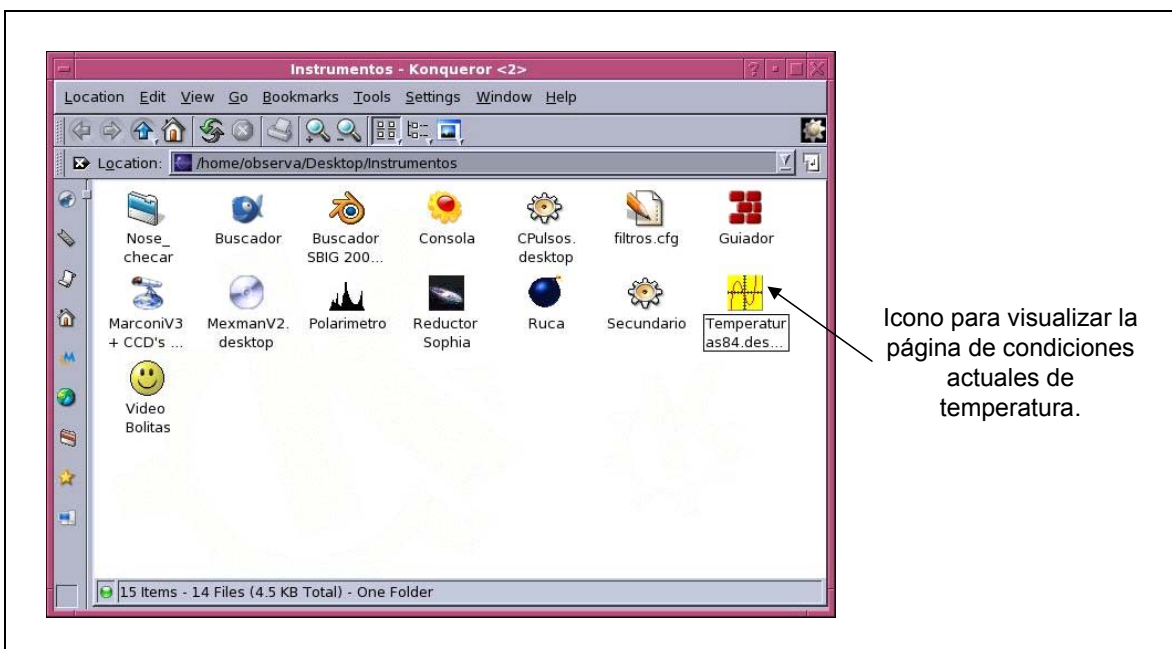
Instrumentos - Konqueror <2>

Location Edit View Go Bookmarks Tools Settings Window Help

Location: /home/observa/Desktop/Instrumentos

Nose_checar
Buscador
Buscador SBIG 200...
Consola
CPulsos.desktop
filtros.cfg
Guiador
MarconiV3 + CCD's ...
MexmanV2.desktop
Polarimetro
Reductor Sophia
Ruca
Secundario
Temperaturas84.des...
Video Bolitas

15 Items - 14 Files (4.5 KB Total) - One Folder

Icono para visualizar la página de condiciones actuales de temperatura.